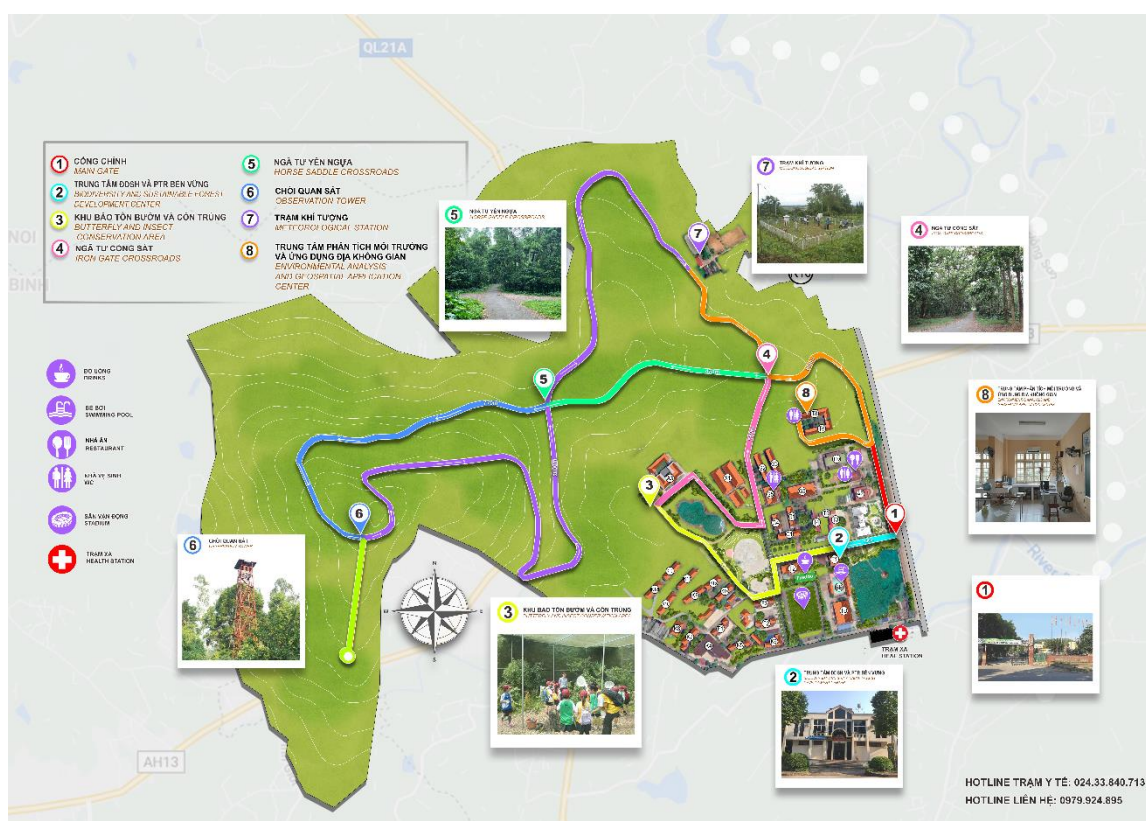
QL21A

NOI

BINH

1 CỔNG CHÍNH
MAIN GATE

2 TRUNG TÂM ĐDSH VÀ PTR BỀN VỮNG
BIODIVERSITY AND SUSTAINABLE FOREST DEVELOPMENT CENTER

3 KHU BẢO TỒN BƯỚM VÀ CÔN TRÙNG
BUTTERFLY AND INSECT CONSERVATION AREA

4 NGÃ TƯ CỔNG SẮT
IRON GATE CROSSROADS

5 NGÃ TƯ YÊN NGỰA
HORSE SADDLE CROSSROADS

6 CHÒI QUAN SÁT
OBSERVATION TOWER

7 TRẠM KHÍ TƯỢNG
METEOROLOGICAL STATION

8 TRUNG TÂM PHÂN TÍCH MÔI TRƯỜNG VÀ ỨNG DỤNG ĐỊA KHÔNG GIAN
ENVIRONMENTAL ANALYSIS AND GEOSPATIAL APPLICATION CENTER

5 NGÃ TƯ YÊN NGỰA
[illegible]

7 TRẠM KHÍ TƯỢNG
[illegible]

4 NGÃ TƯ CỔNG SẮT
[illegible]

8 TRUNG TÂM PHÂN TÍCH MÔI TRƯỜNG VÀ ỨNG DỤNG ĐỊA KHÔNG GIAN
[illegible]

ĐỒ UỐNG
DRINKS

BỂ BƠI
SWIMMING POOL

NHÀ ĂN
RESTAURANT

NHÀ VỆ SINH
WC

SÂN VẬN ĐỘNG
STADIUM

TRẠM XÁ
HEALTH STATION

6 CHÒI QUAN SÁT
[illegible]

3 KHU BẢO TỒN BƯỚM VÀ CÔN TRÙNG
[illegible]

TRẠM XÁ
HEALTH STATION

2 TRUNG TÂM ĐDSH VÀ PTR BỀN VỮNG
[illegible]

1

AH13

River

HOTLINE TRẠM Y TẾ: 024.33.840.713
HOTLINE LIÊN HỆ: 0979.924.895